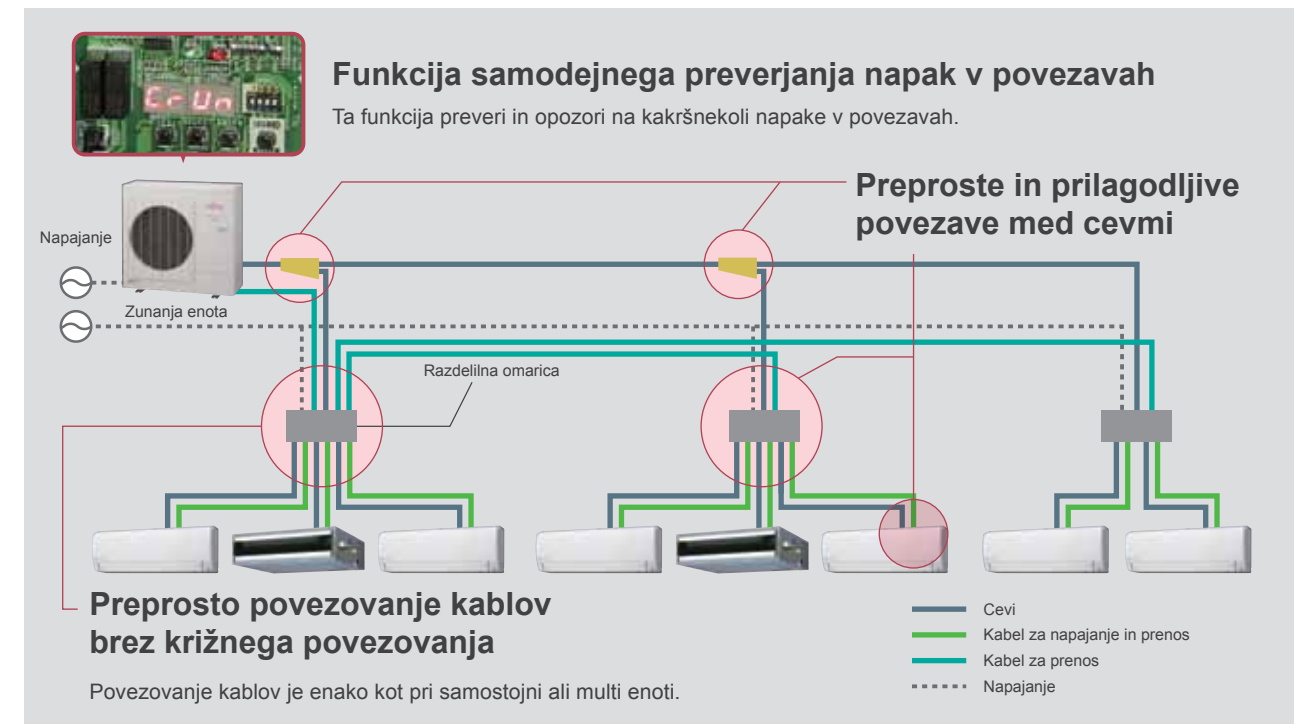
Er Un

Funkcija samodejnega preverjanja napak v povezavah

Ta funkcija preveri in opozori na kakršnekoli napake v povezavah.

Preproste in prilagodljive povezave med cevmi

Napajanje

Zunanja enota

Razdelilna omarica

Preprosto povezovanje kablov brez križnega povezovanja

Povezovanje kablov je enako kot pri samostojni ali multi enoti.

Cevi
Kabel za napajanje in prenos
Kabel za prenos
Napajanje